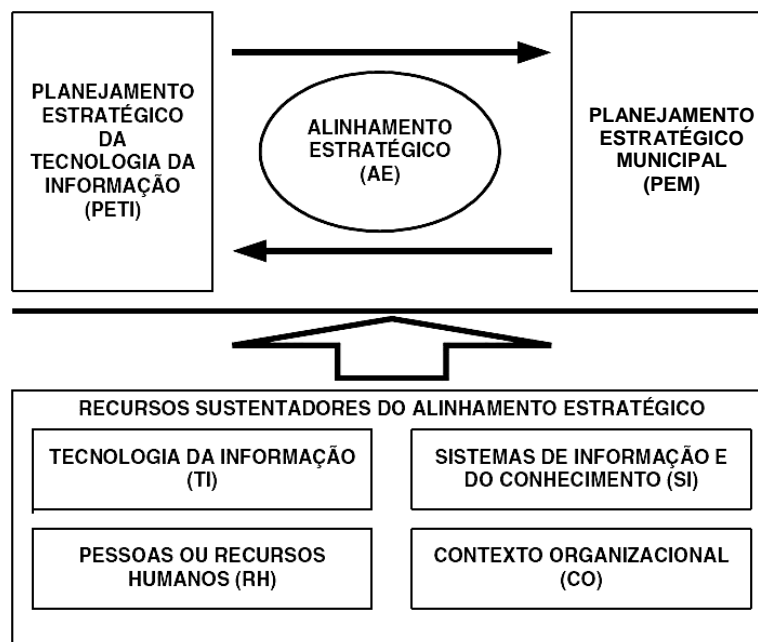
PLANEJAMENTO ESTRATÉGICO DA TECNOLOGIA DA INFORMAÇÃO (PETI)

ALINHAMENTO ESTRATÉGICO (AE)

PLANEJAMENTO ESTRATÉGICO MUNICIPAL (PEM)

RECURSOS SUSTENTADORES DO ALINHAMENTO ESTRATÉGICO

TECNOLOGIA DA INFORMAÇÃO (TI)

SISTEMAS DE INFORMAÇÃO E DO CONHECIMENTO (SI)

PESSOAS OU RECURSOS HUMANOS (RH)

CONTEXTO ORGANIZACIONAL (CO)